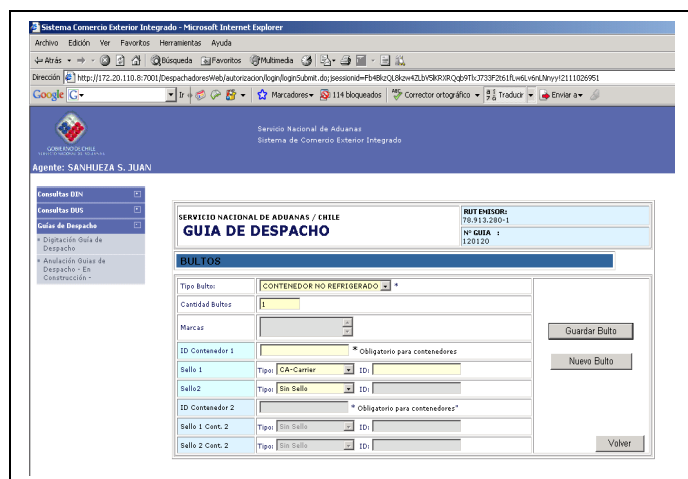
Sistema Comercio Exterior Integrado - Microsoft Internet Explorer

Archivo Edición Ver Favoritos Herramientas Ayuda

Atrás Búsqueda Favoritos Multimedia

Dirección http://172.20.110.8:7001/DespachadoresWeb/autorizacion/login/loginSubmit.do;jsessionid=Fb4Bk2QL8kzw4ZLbV5kRXRQqb9TLx3733FZt61fLw6Lv6nLNnyy!2111026951

Google G Ir Marcadores 114 bloqueados Corrector ortográfico Traducir Enviar a

GOBIERNO DE CHILE SERVICIO NACIONAL DE ADUANAS

Servicio Nacional de Aduanas
Sistema de Comercio Exterior Integrado

Agente: SANHUEZA S. JUAN

Consultas DIN
Consultas DUS
Guías de Despacho
» Digitación Guía de Despacho
» Anulación Guías de Despacho - En Construcción -

SERVICIO NACIONAL DE ADUANAS / CHILE
GUIA DE DESPACHO

RUT EMISOR:
78.913.280-1
Nº GUIA :
120120

BULTOS

| Tipo Bulto: | CONTENEDOR NO REFRIGERADO * |
|---|---|
| Cantidad Bultos | 1 |
| Marcas | |
| ID Contenedor 1 | * Obligatorio para contenedores |
| Sello 1 | Tipo: CA-Carrier ID: |
| Sello2 | Tipo: Sin Sello ID: |
| ID Contenedor 2 | * Obligatorio para contenedores* |
| Sello 1 Cont. 2 | Tipo: Sin Sello ID: |
| Sello 2 Cont. 2 | Tipo: Sin Sello ID: |

Guardar Bulto
Nuevo Bulto
Volver